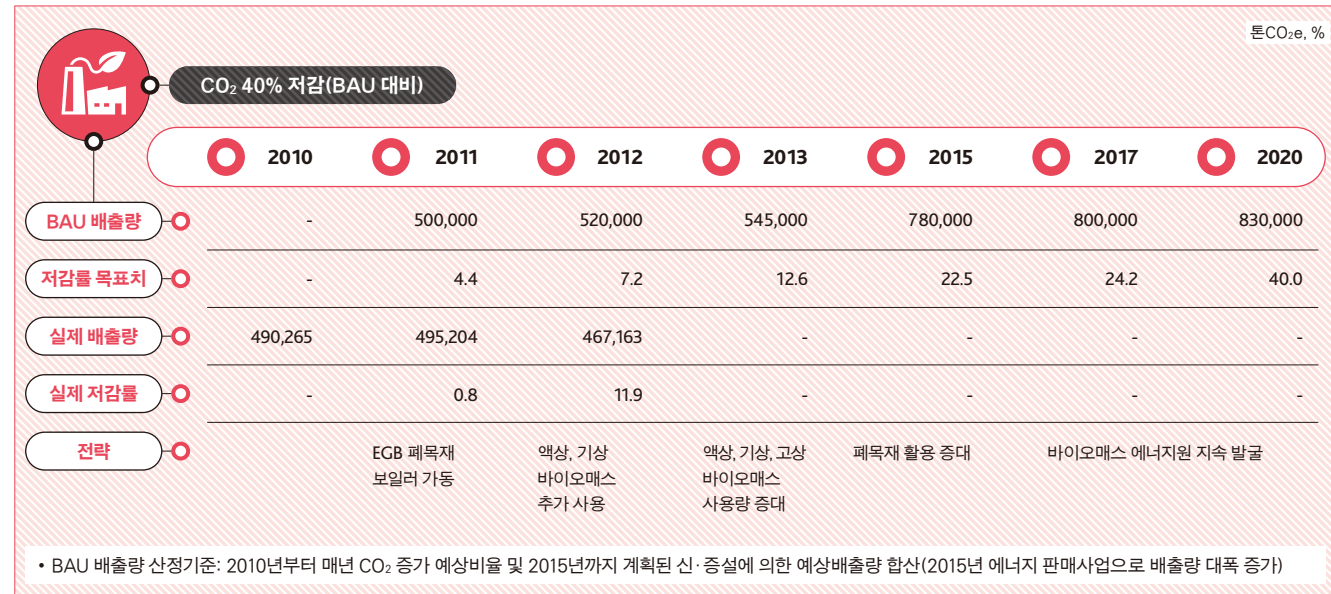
톤$CO_2$e, %

$CO_2$ 40% 저감(BAU 대비)

| | 2010 | 2011 | 2012 | 2013 | 2015 | 2017 | 2020 |
|---|---|---|---|---|---|---|---|
| BAU 배출량 | - | 500,000 | 520,000 | 545,000 | 780,000 | 800,000 | 830,000 |
| 저감률 목표치 | - | 4.4 | 7.2 | 12.6 | 22.5 | 24.2 | 40.0 |
| 실제 배출량 | 490,265 | 495,204 | 467,163 | - | - | - | - |
| 실제 저감률 | - | 0.8 | 11.9 | - | - | - | - |
| 전략 | | EGB 폐목재 보일러 가동 | 액상, 기상 바이오매스 추가 사용 | 액상, 기상, 고상 바이오매스 사용량 증대 | 폐목재 활용 증대 | 바이오매스 에너지원 지속 발굴 | |

• BAU 배출량 산정기준: 2010년부터 매년 $CO_2$ 증가 예상비율 및 2015년까지 계획된 신·증설에 의한 예상배출량 합산(2015년 에너지 판매사업으로 배출량 대폭 증가)